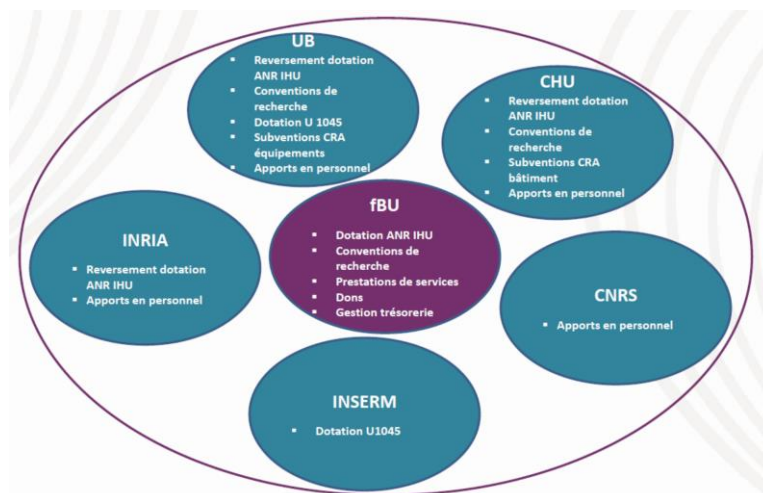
UB
- Reversement dotation ANR IHU
- Conventions de recherche
- Dotation U 1045
- Subventions CRA équipements
- Apports en personnel

CHU
- Reversement dotation ANR IHU
- Conventions de recherche
- Subventions CRA bâtiment
- Apports en personnel

INRIA
- Reversement dotation ANR IHU
- Apports en personnel

fBU
- Dotation ANR IHU
- Conventions de recherche
- Prestations de services
- Dons
- Gestion trésorerie

CNRS
- Apports en personnel

INSERM
- Dotation U1045